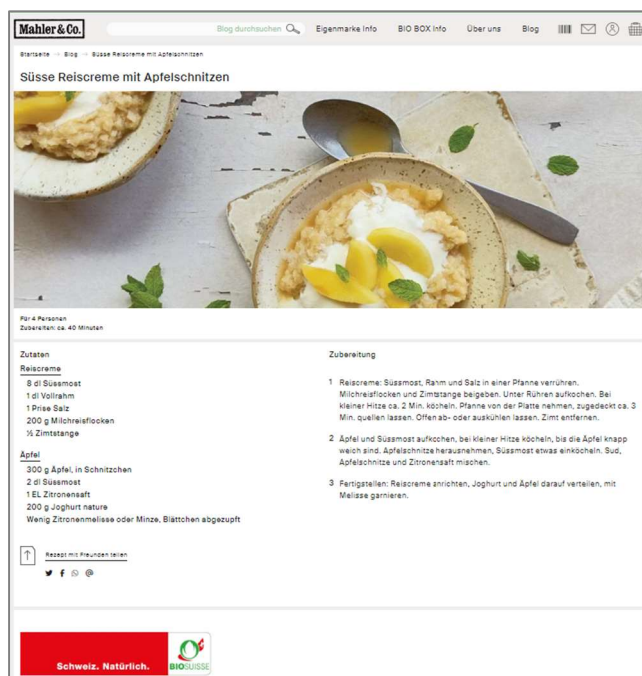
Mahler & Co.

Blog durchsuchen

Eigenmarke Info BIO BOX Info Über uns Blog

Startseite > Blog > Süsse Reiscreme mit Apfelschnitzen

Süsse Reiscreme mit Apfelschnitzen

Für 4 Personen
Zubereiten: ca. 40 Minuten

Zutaten

Reiscreme
8 dl Süssmost
1 dl Vollrahm
1 Prise Salz
200 g Milchreisflocken
½ Zimtstange

Äpfel
300 g Äpfel, in Schnitzchen
2 dl Süssmost
1 EL Zitronensaft
200 g Joghurt nature
Wenig Zitronenmelisse oder Minze, Blättchen abgezupft

Rezept mit Freunden teilen

Zubereitung

1 Reiscreme: Süssmost, Rahm und Salz in einer Pfanne verrühren. Milchreisflocken und Zimtstange beigeben. Unter Rühren aufkochen. Bei kleiner Hitze ca. 2 Min. köcheln. Pfanne von der Platte nehmen, zugedeckt ca. 3 Min. quellen lassen. Offen ab- oder auskühlen lassen. Zimt entfernen.

2 Äpfel und Süssmost aufkochen, bei kleiner Hitze köcheln, bis die Äpfel knapp weich sind. Apfelschnitze herausnehmen, Süssmost etwas einköcheln. Sud, Apfelschnitze und Zitronensaft mischen.

3 Fertigstellen: Reiscreme anrichten, Joghurt und Äpfel darauf verteilen, mit Melisse garnieren.

Schweiz. Natürlich. BIOSUISSE